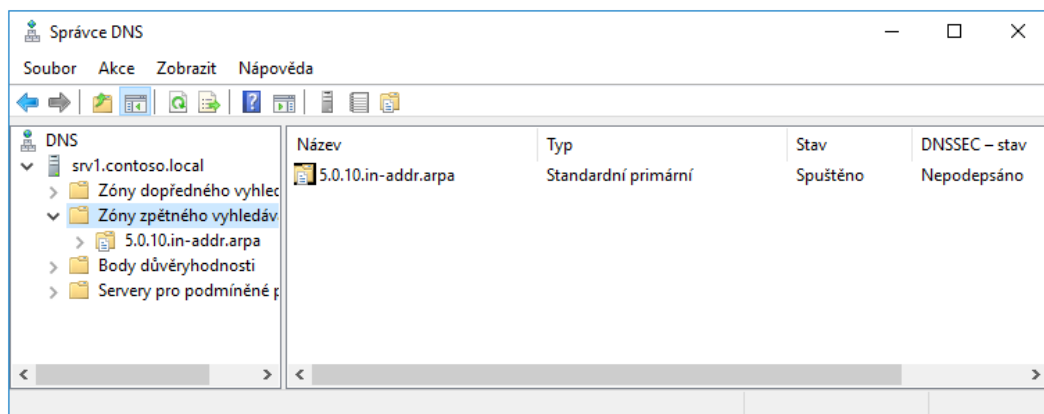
Správce DNS

Soubor Akce Zobrazit Nápověda

DNS
srv1.contoso.local
Zóny dopředného vyhled
Zóny zpětného vyhledáv
5.0.10.in-addr.arpa
Body důvěryhodnosti
Servery pro podmíněné p

| Název | Typ | Stav | DNSSEC – stav |
|---|---|---|---|
| 5.0.10.in-addr.arpa | Standardní primární | Spuštěno | Nepodepsáno |